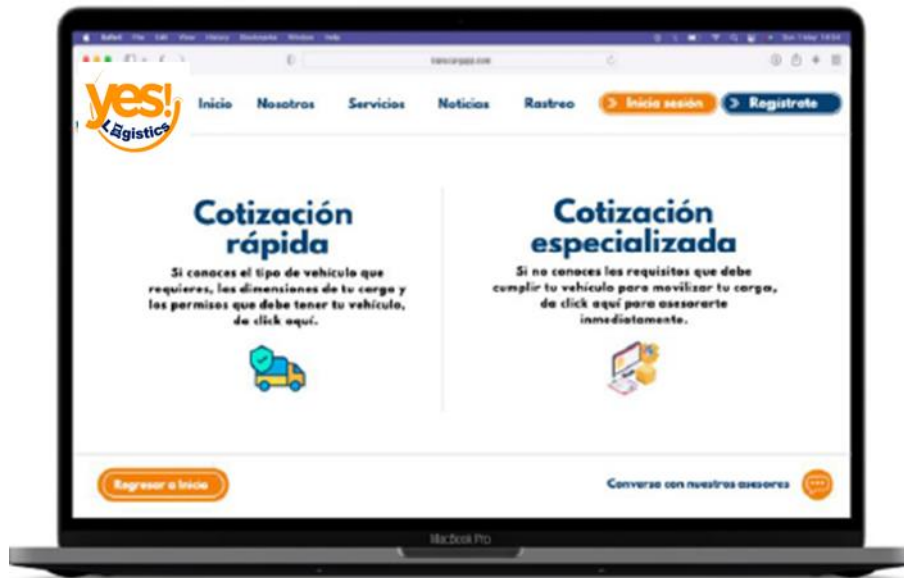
Safari File Edit View History Bookmarks Window Help

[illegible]

yes! Logistics

Inicio Nosotros Servicios Noticias Rastreo > Inicia sesión > Registrate

Cotización rápida

Si conoces el tipo de vehículo que requieres, las dimensiones de tu carga y los permisos que debe tener tu vehículo, da click aquí.

Cotización especializada

Si no conoces los requisitos que debe cumplir tu vehículo para movilizar tu carga, da click aquí para asesorarte inmediatamente.

Regresar a Inicio

Conversa con nuestros asesores

MacBook Pro